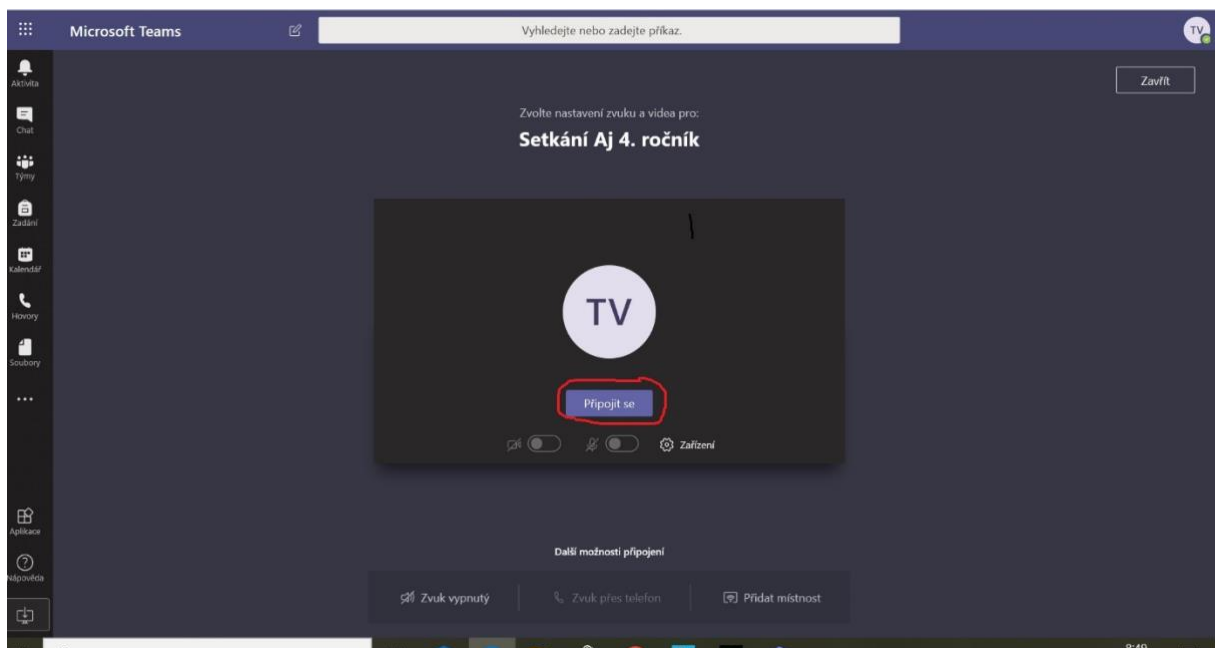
Microsoft Teams

Vyhledejte nebo zadejte příkaz.

TV

Aktivita

Chat

Týmy

Zadání

Kalendář

Hovory

Soubory

...

Aplikace

Nápověda

Zavřít

Zvolte nastavení zvuku a videa pro:

Setkání Aj 4. ročník

TV

Připojit se

Zařízení

Další možnosti připojení

Zvuk vypnutý

Zvuk přes telefon

Přidat místnost